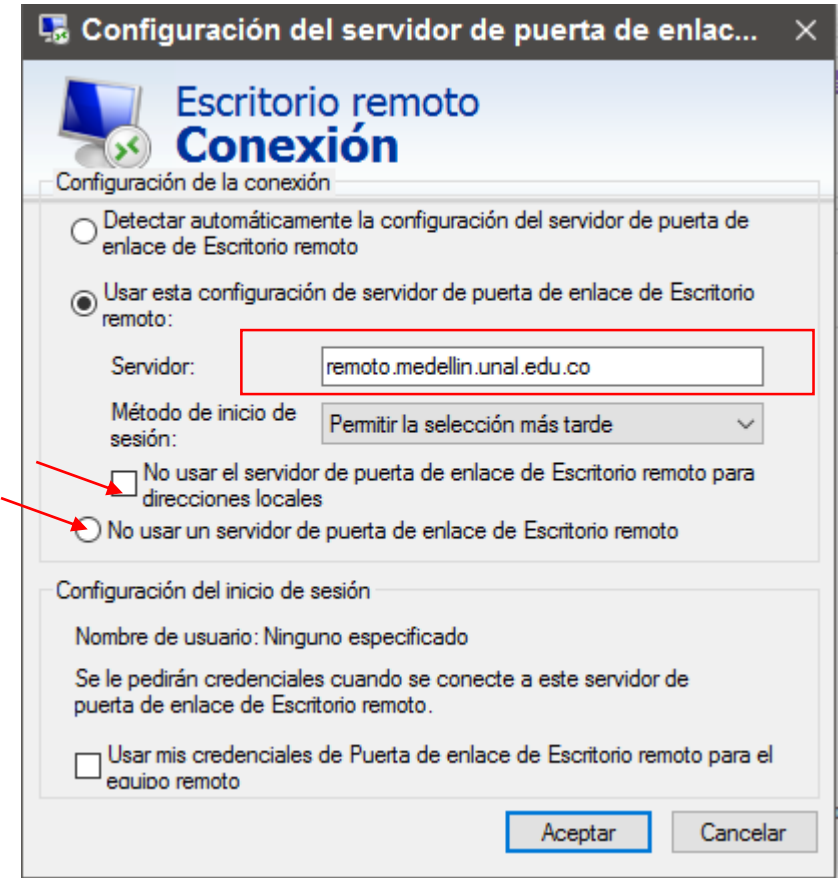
Configuración del servidor de puerta de enlac... ×

Escritorio remoto
Conexión

Configuración de la conexión

Detectar automáticamente la configuración del servidor de puerta de enlace de Escritorio remoto

Usar esta configuración de servidor de puerta de enlace de Escritorio remoto:

Servidor: remoto.medellin.unal.edu.co

Método de inicio de sesión: Permitir la selección más tarde

No usar el servidor de puerta de enlace de Escritorio remoto para direcciones locales

No usar un servidor de puerta de enlace de Escritorio remoto

Configuración del inicio de sesión

Nombre de usuario: Ninguno especificado

Se le pedirán credenciales cuando se conecte a este servidor de puerta de enlace de Escritorio remoto.

Usar mis credenciales de Puerta de enlace de Escritorio remoto para el equipo remoto

Aceptar Cancelar